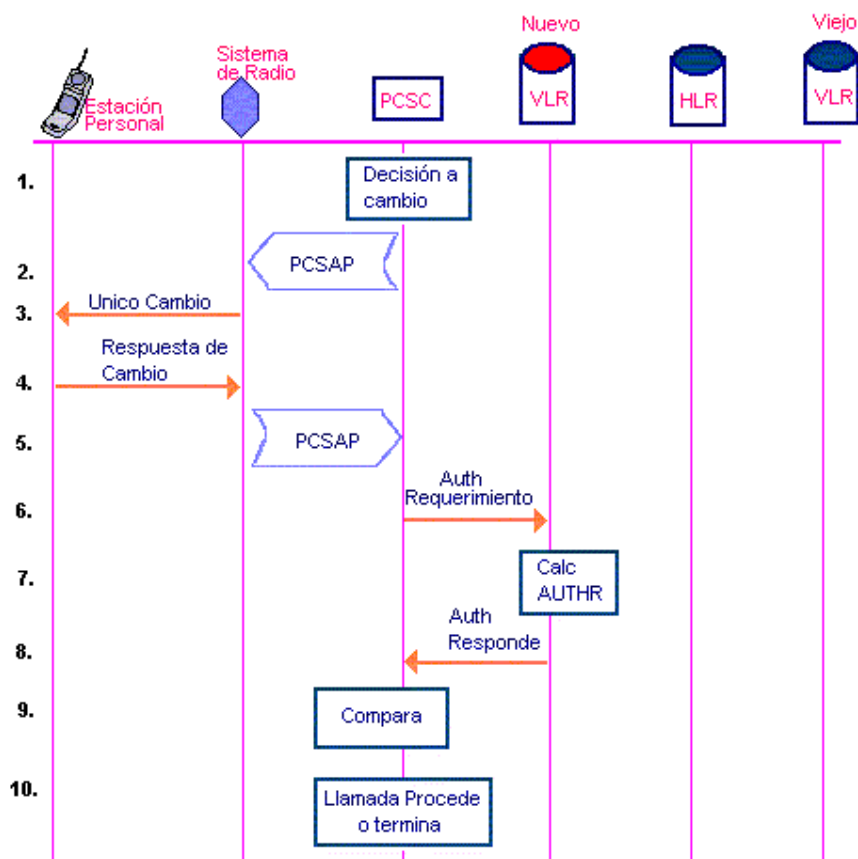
Estación Personal

Sistema de Radio

PCSC

Nuevo
VLR

HLR

Viejo
VLR

1. Decisión a cambio

2. PCSAP

3. Unico Cambio

4. Respuesta de Cambio

5. PCSAP

6. Auth Requerimiento

7. Calc AUTHR

8. Auth Responde

9. Compara

10. Llamada Procede o termina